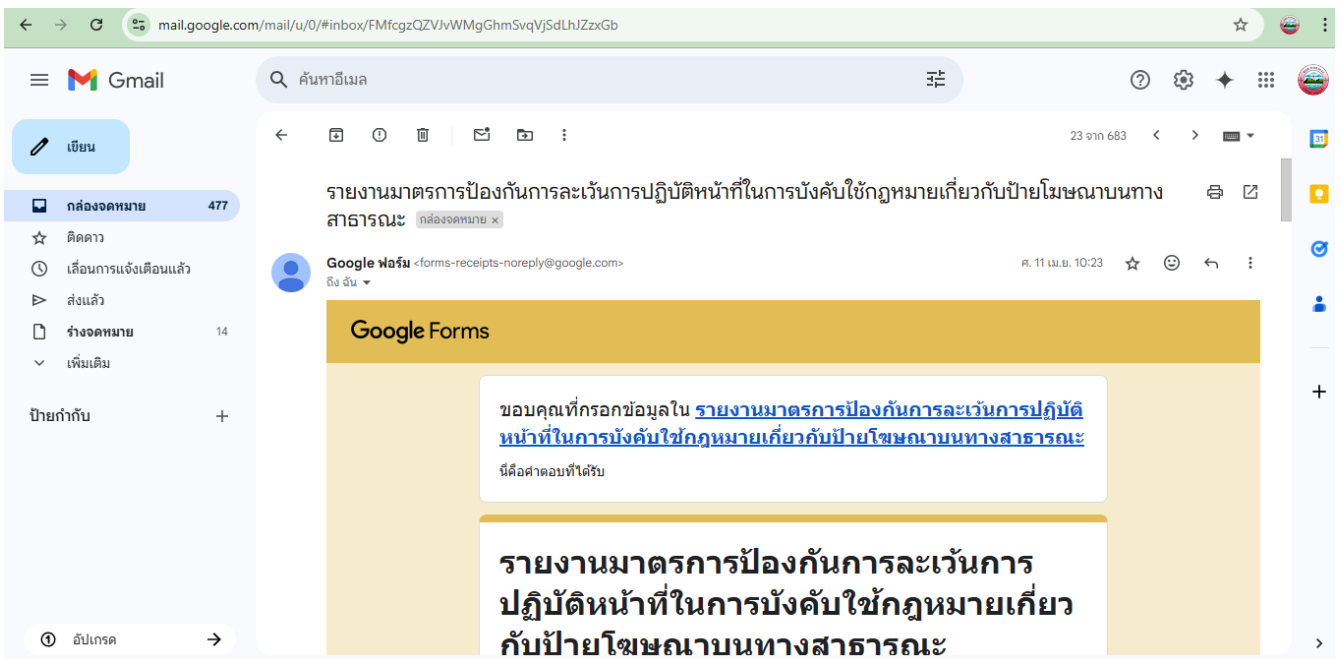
mail.google.com/mail/u/0/#inbox/FMfcgzQZVJvWMgGhmSvqVjSdLhJZzxGb

Gmail

ค้นหาอีเมล

เขียน

กล่องจดหมาย 477

ติดดาว

เลื่อนการแจ้งเตือนแล้ว

ส่งแล้ว

ร่างจดหมาย 14

เพิ่มเติม

ป้ายกำกับ +

อัปเกรด

23 จาก 683

รายงานมาตรการป้องกันการละเว้นการปฏิบัติหน้าที่ในการบังคับใช้กฎหมายเกี่ยวกับป้ายโฆษณาบนทางสาธารณะ กล่องจดหมาย ×

Google ฟอร์ม <forms-receipts-noreply@google.com>
ถึง ฉัน

ศ. 11 เม.ย. 10:23

Google Forms

ขอบคุณที่กรอกข้อมูลใน รายงานมาตรการป้องกันการละเว้นการปฏิบัติหน้าที่ในการบังคับใช้กฎหมายเกี่ยวกับป้ายโฆษณาบนทางสาธารณะ

นี่คือคำตอบที่ได้รับ

รายงานมาตรการป้องกันการละเว้นการปฏิบัติหน้าที่ในการบังคับใช้กฎหมายเกี่ยวกับป้ายโฆษณาบนทางสาธารณะ